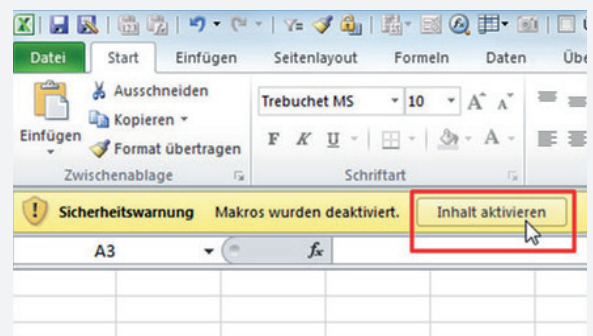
Datei Start Einfügen Seitenlayout Formeln Daten Übe

Einfügen
Ausschneiden
Kopieren
Format übertragen
Zwischenablage

Trebuchet MS 10
F K U
Schriftart

Sicherheitswarnung Makros wurden deaktiviert. Inhalt aktivieren

A3 $f_x$